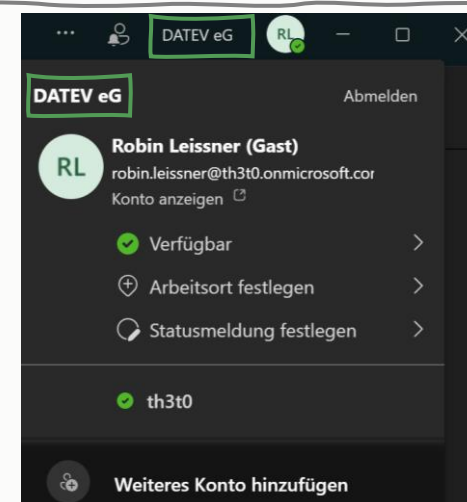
···
DATEV eG
RL

DATEV eG
Abmelden

RL
Robin Leissner (Gast)
robin.leissner@th3t0.onmicrosoft.cor
Konto anzeigen

Verfügbar
Arbeitsort festlegen
Statusmeldung festlegen

th3t0

Weiteres Konto hinzufügen